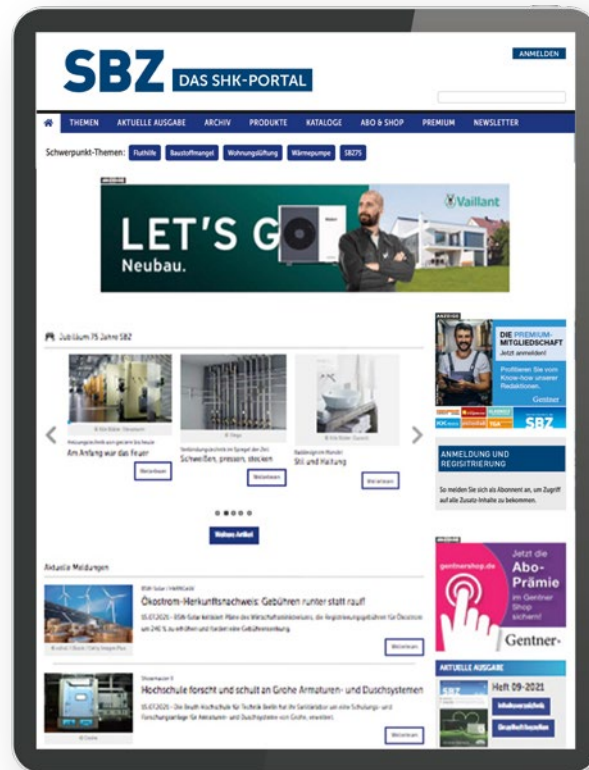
SBZ DAS SHK-PORTAL

ANMELDEN

THEMEN AKTUELLE AUSGABE ARCHIV PRODUKTE KATALOGE ABO & SHOP PREMIUM NEWSLETTER

Schwerpunkt-Themen: Fluthilfe Baustoffmangel Wohnungslüftung Wärmepumpe SBZ75

ANZEIGE

LET'S GO Neubau.

Vaillant

Jubiläum 75 Jahre SBZ

Am Anfang war das Feuer
Weiterlesen

Schweißen, pressen, stecken
Weiterlesen

Stil und Haltung
Weiterlesen

Weitere Artikel

ANZEIGE

DIE PREMIUM-MITGLIEDSCHAFT Jetzt anmelden!

Profitieren Sie vom Know-how unserer Redaktionen.

Gentner

SBZ

ANMELDUNG UND REGISTRIERUNG

So melden Sie sich als Abonnent an, um Zugriff auf alle Zusatz-Inhalte zu bekommen.

Aktuelle Meldungen

Ökostrom-Herkunftsnachweis: Gebühren runter statt rauf!
Weiterlesen

Hochschule forscht und schult an Grohe Armaturen- und Duschsystemen
Weiterlesen

ANZEIGE

gentnershop.de

Jetzt die Abo-Prämie im Gentner Shop sichern!

Gentner

AKTUELLE AUSGABE

SBZ

Heft 09-2021